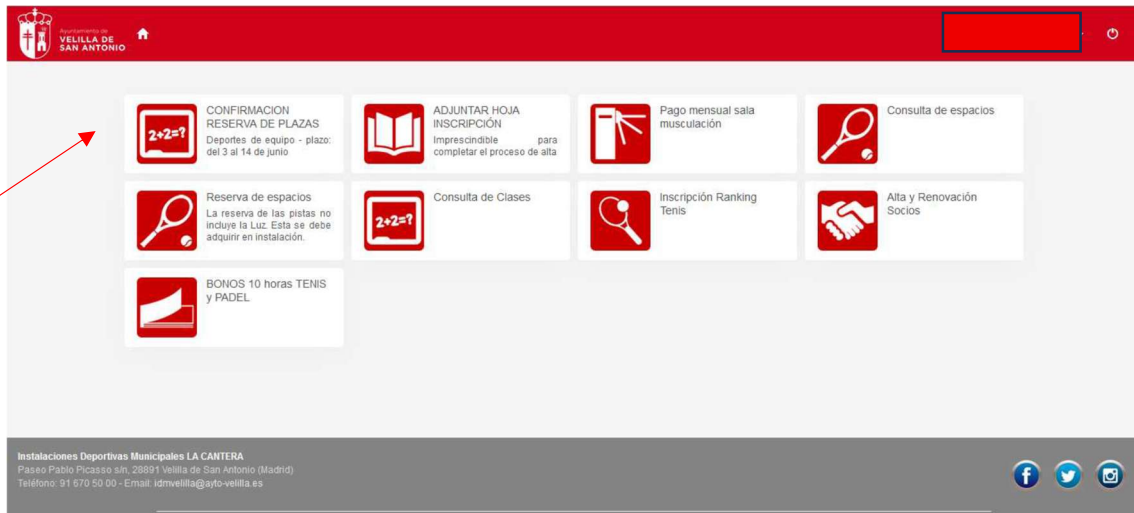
Ayuntamiento de
VELILLA DE
SAN ANTONIO

2+2=?
CONFIRMACION RESERVA DE PLAZAS
Deportes de equipo - plazo: del 3 al 14 de junio

ADJUNTAR HOJA INSCRIPCIÓN
Imprescindible para completar el proceso de alta

Pago mensual sala musculación

Consulta de espacios

Reserva de espacios
La reserva de las pistas no incluye la Luz. Esta se debe adquirir en instalación.

2+2=?
Consulta de Clases

Inscripción Ranking Tenis

Alta y Renovación Socios

BONOS 10 horas TENIS y PADEL

Instalaciones Deportivas Municipales LA CANTERA
Paseo Pablo Picasso s/n, 28891 Velilla de San Antonio (Madrid)
Teléfono: 91 670 50 00 - Email: idmvelilla@ayto-velilla.es